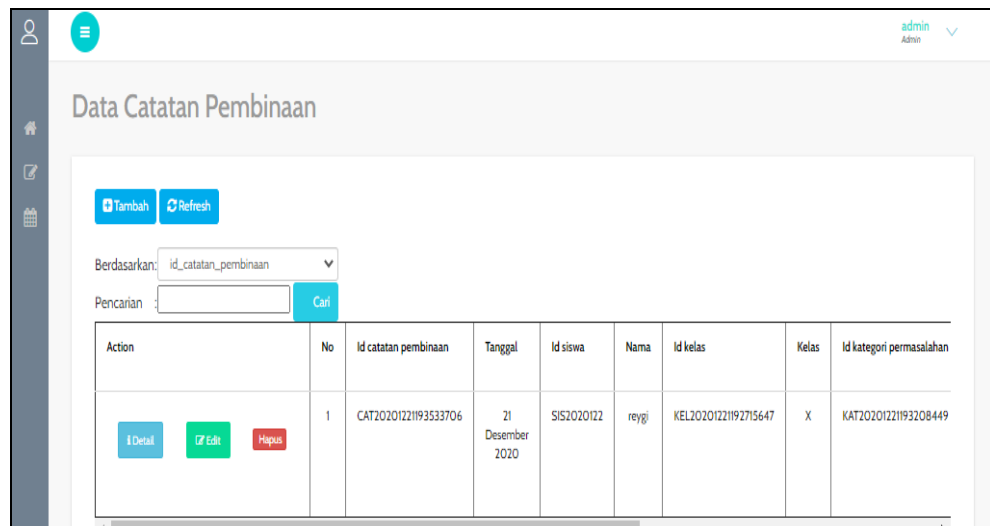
admin
Admin

Data Catatan Pembinaan

Tambah Refresh

Berdasarkan: id_catatan_pembinaan

Pencarian : Cari

| Action | No | Id catatan pembinaan | Tanggal | Id siswa | Nama | Id kelas | Kelas | Id kategori permasalahan |
|---|---|---|---|---|---|---|---|---|
| Detail Edit Hapus | 1 | CAT20201221193533706 | 21 Desember 2020 | SIS2020122 | reygi | KEL20201221192715647 | X | KAT20201221193208449 |